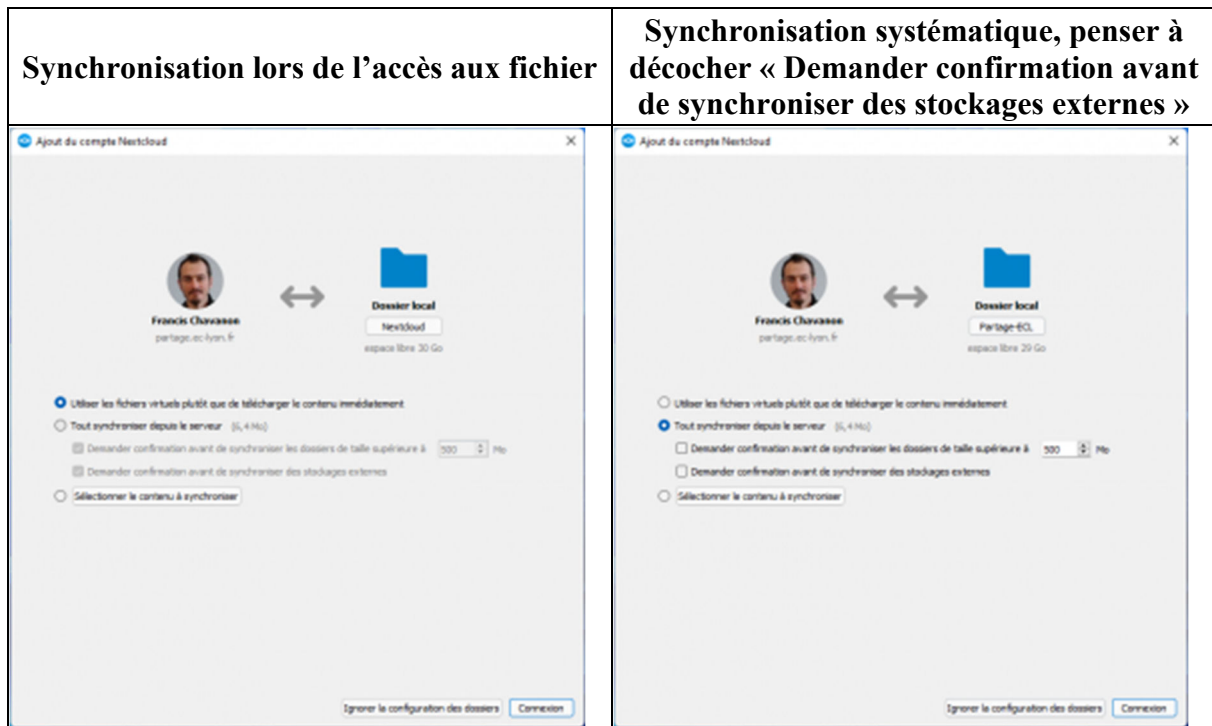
| Synchronisation lors de l'accès aux fichier | Synchronisation systématique, penser à décocher « Demander confirmation avant de synchroniser des stockages externes » |
|---|---|
| Ajout du compte Nextcloud<br>×<br>Francis Chavanon<br>partage.ec-lyon.fr<br>Dossier local<br>Nextcloud<br>espace libre 30 Go<br>Utiliser les fichiers virtuels plutôt que de télécharger le contenu immédiatement<br>Tout synchroniser depuis le serveur (6,4 Mo)<br>Demander confirmation avant de synchroniser les dossiers de taille supérieure à 500 Mo<br>Demander confirmation avant de synchroniser des stockages externes<br>Sélectionner le contenu à synchroniser<br>Ignorer la configuration des dossiers<br>Connexion | Ajout du compte Nextcloud<br>×<br>Francis Chavanon<br>partage.ec-lyon.fr<br>Dossier local<br>Partage-ECL<br>espace libre 29 Go<br>Utiliser les fichiers virtuels plutôt que de télécharger le contenu immédiatement<br>Tout synchroniser depuis le serveur (6,4 Mo)<br>Demander confirmation avant de synchroniser les dossiers de taille supérieure à 500 Mo<br>Demander confirmation avant de synchroniser des stockages externes<br>Sélectionner le contenu à synchroniser<br>Ignorer la configuration des dossiers<br>Connexion |